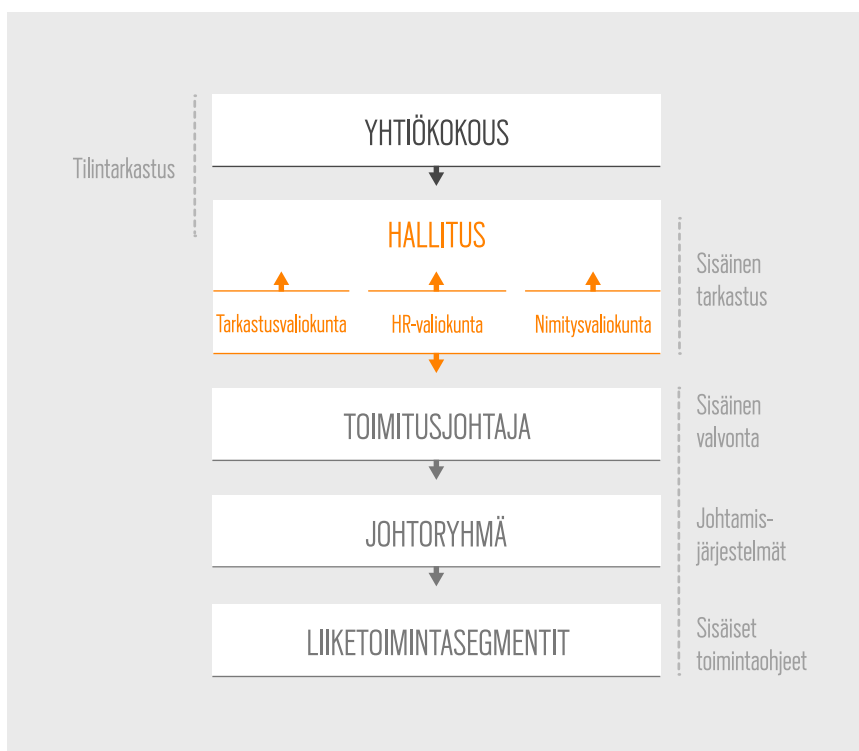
Tilintarkastus

YHTIÖKOKOUS

HALLITUS

Tarkastusvaliokunta

HR-valiokunta

Nimitysvaliokunta

Sisäinen tarkastus

TOIMITUSJOHTAJA

Sisäinen valvonta

JOHTORYHMÄ

Johtamis-järjestelmät

LIIKETOIMINTASEGMENTIT

Sisäiset toimintaohjeet